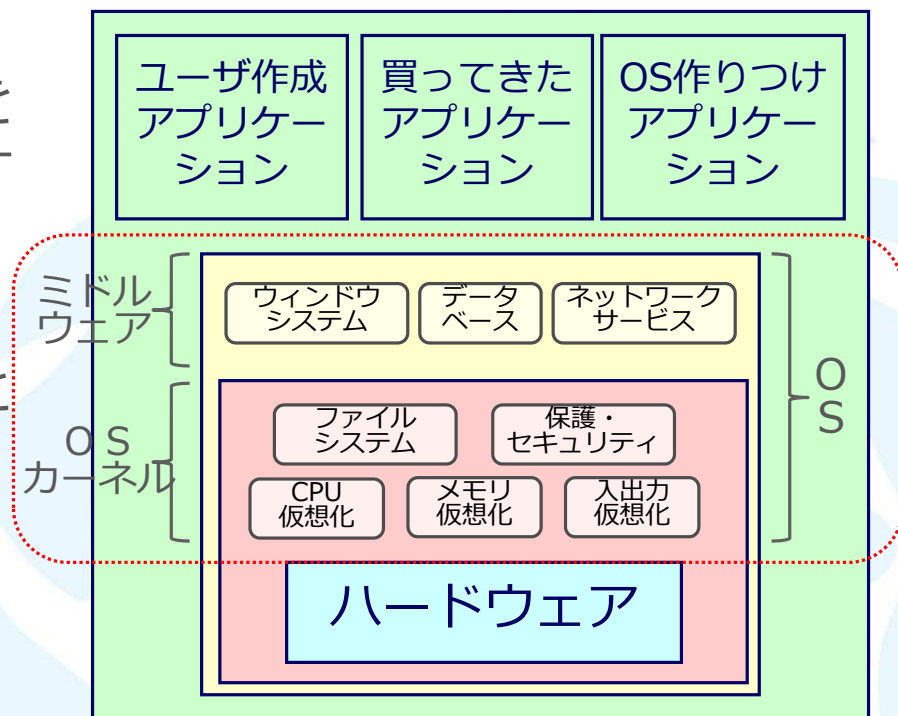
ユーザ作成アプリケーション

買ってきたアプリケーション

OS作りつけアプリケーション

ミドルウェア

ウィンドウシステム

データベース

ネットワークサービス

OSカーネル

ファイルシステム

保護・セキュリティ

CPU仮想化

メモリ仮想化

入出力仮想化

OS

ハードウェア